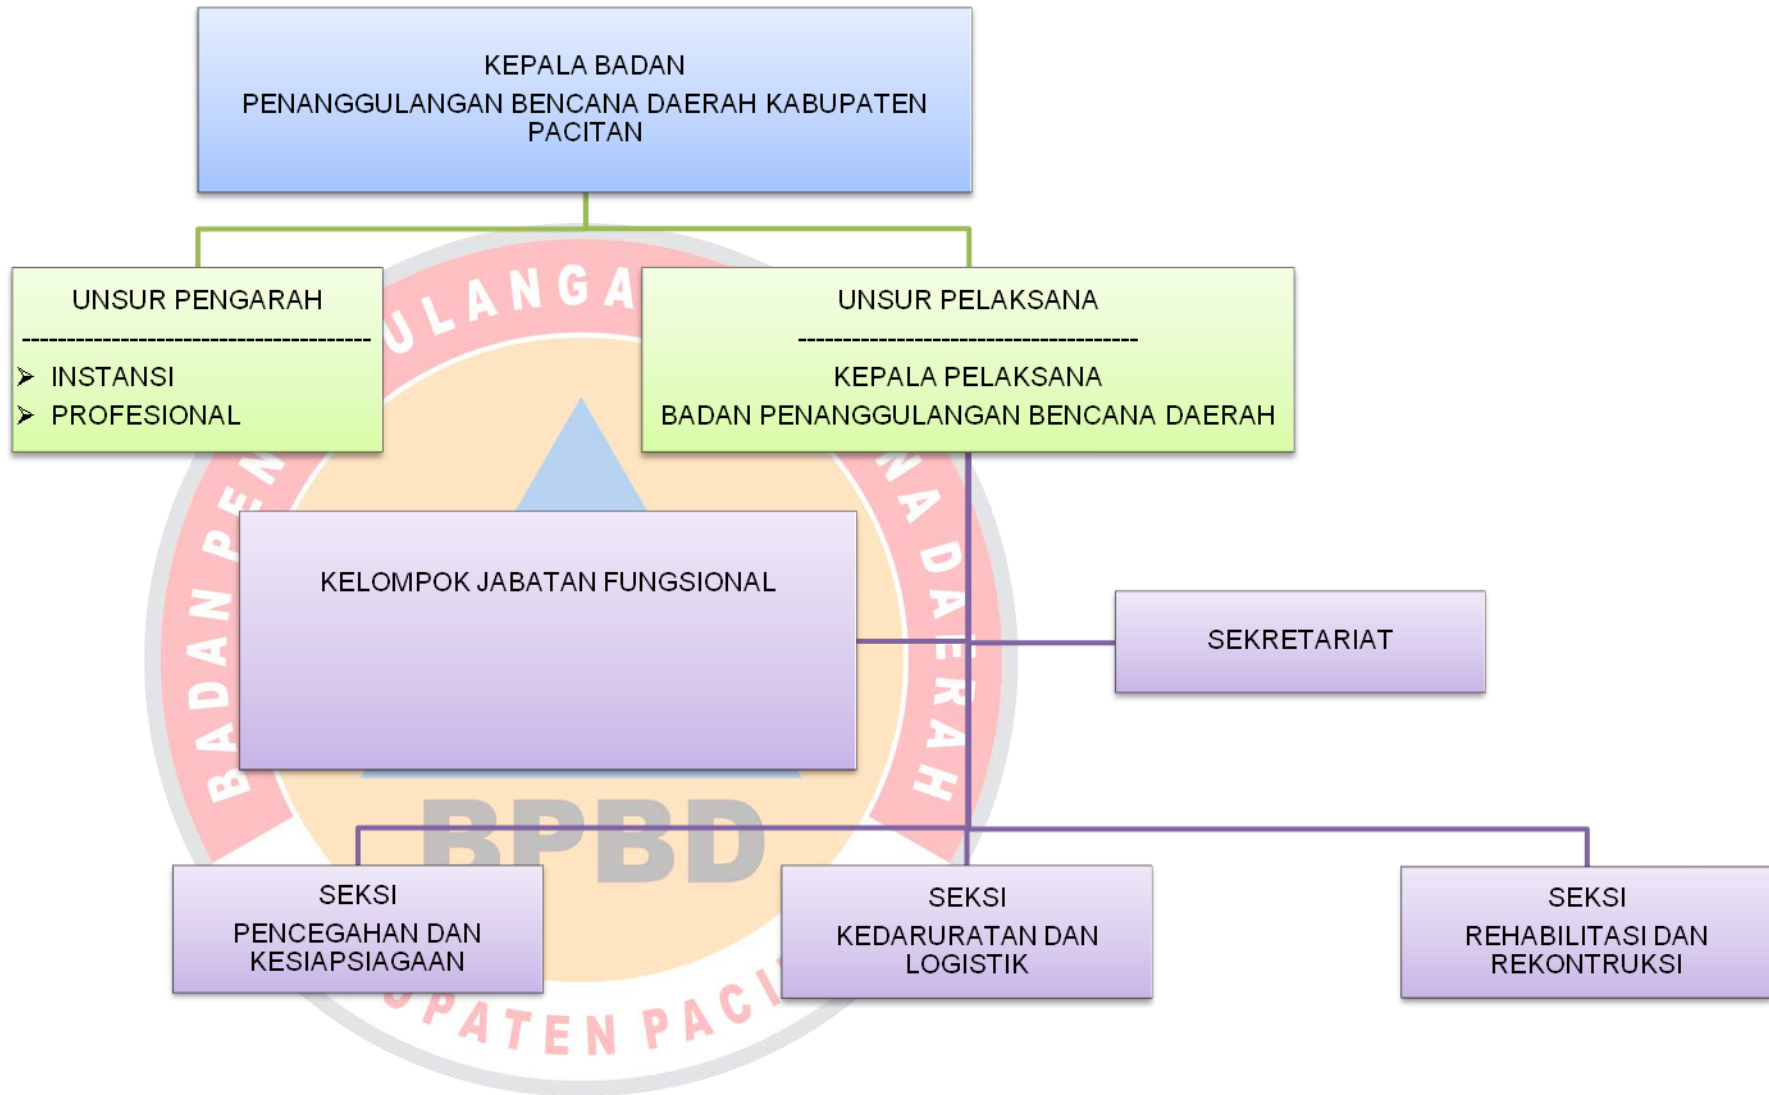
KEPALA BADAN
PENANGGULANGAN BENCANA DAERAH KABUPATEN PACITAN

UNSUR PENGARAH
-----------------------------------------
➢ INSTANSI
➢ PROFESIONAL

UNSUR PELAKSANA
-----------------------------------------
KEPALA PELAKSANA
BADAN PENANGGULANGAN BENCANA DAERAH

KELOMPOK JABATAN FUNGSIONAL

SEKRETARIAT

SEKSI
PENCEGAHAN DAN KESIAPSIAGAAN

SEKSI
KEDARURATAN DAN LOGISTIK

SEKSI
REHABILITASI DAN REKONTRUKSI

BADAN PENANGGULANGAN BENCANA DAERAH
BPBD
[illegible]PATEN PACI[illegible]